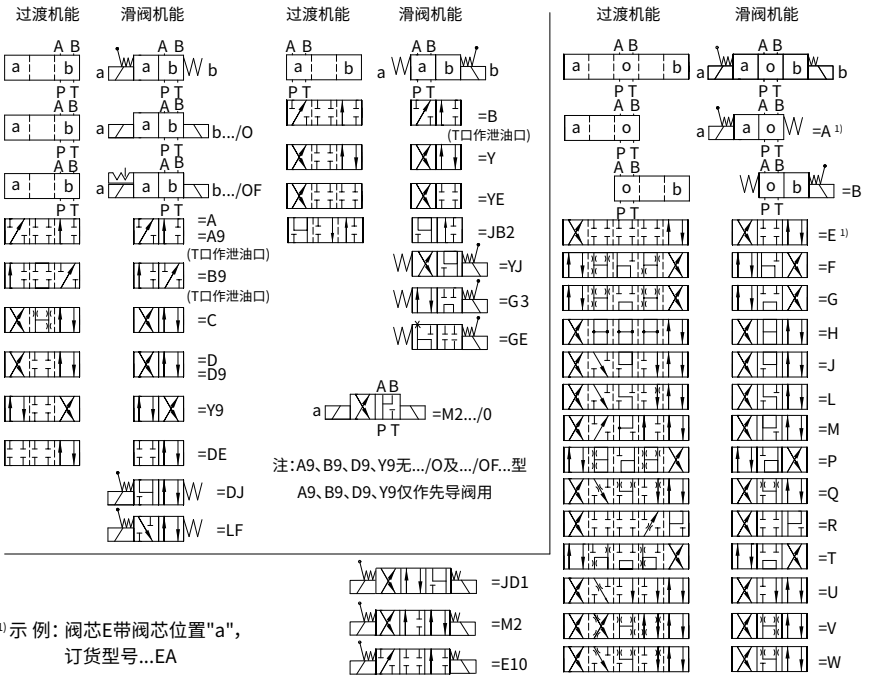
过渡机能 滑阀机能

A B
a b
P T
a a b b
A B
P T
A B
a b
P T
a a b b.../O
A B
P T
A B
a b
P T
a a b b.../OF
A B
P T

=A
=A9
(T口作泄油口)
=B9
(T口作泄油口)
=C
=D
=D9
=Y9
=DE
=DJ
=LF

过渡机能 滑阀机能

A B
a b
A B
a a b
=B
(T口作泄油口)
=Y
=YE
=JB2
=YJ
=G3
=GE

A B
a =M2.../0
P T

注:A9、B9、D9、Y9无.../O及.../OF...型
A9、B9、D9、Y9仅作先导阀用

过渡机能 滑阀机能

A B
a o b
P T
A B
a a o b b
P T
A B
a o
P T
A B
a a o =A ¹⁾
P T
A B
o b
P T
A B
o b =B
P T

=E ¹⁾
=F
=G
=H
=J
=L
=M
=P
=Q
=R
=T
=U
=V
=W

=JD1
=M2
=E10

¹⁾ 示 例: 阀芯E带阀芯位置"a",
订货型号...EA